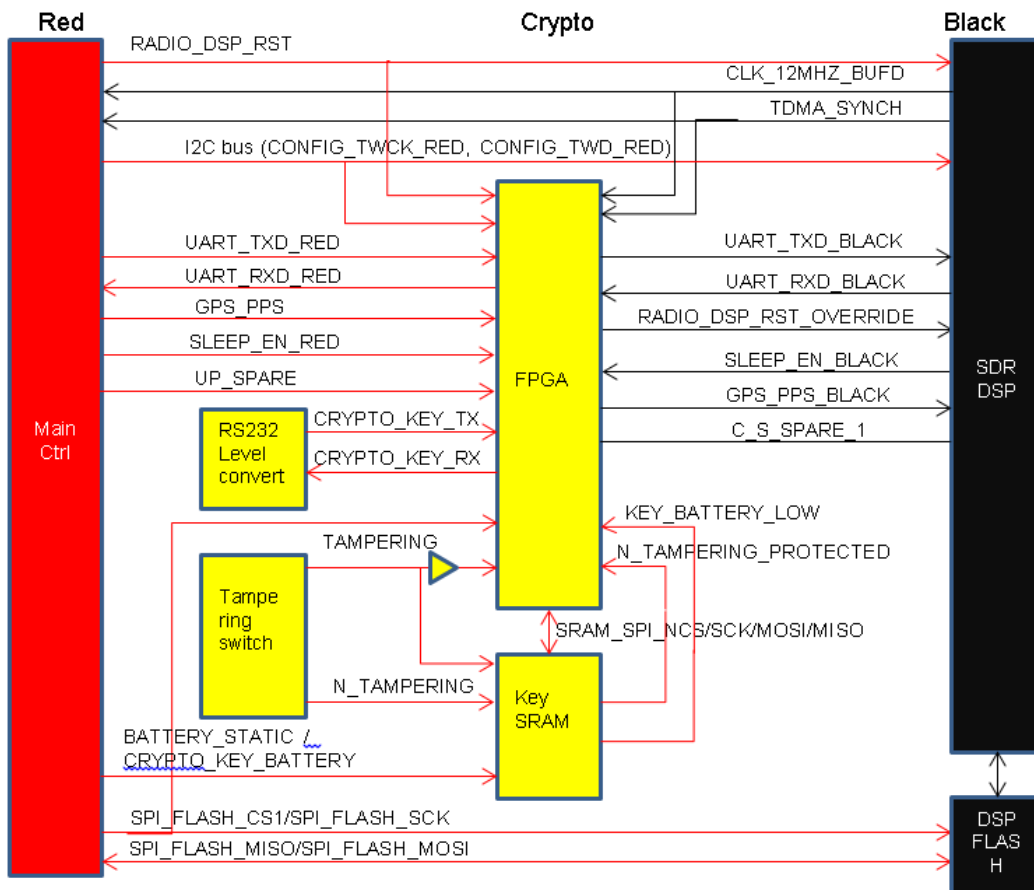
Red

Crypto

Black

RADIO_DSP_RST

CLK_12MHZ_BUFD

TDMA_SYNCH

I2C bus (CONFIG_TWCK_RED, CONFIG_TWD_RED)

UART_TXD_RED

UART_RXD_RED

GPS_PPS

SLEEP_EN_RED

UP_SPARE

UART_TXD_BLACK

UART_RXD_BLACK

RADIO_DSP_RST_OVERRIDE

SLEEP_EN_BLACK

GPS_PPS_BLACK

C_S_SPARE_1

FPGA

SDR DSP

Main Ctrl

RS232 Level convert

CRYPTO_KEY_TX

CRYPTO_KEY_RX

KEY_BATTERY_LOW

TAMPERING

N_TAMPERING_PROTECTED

Tampe ring switch

SRAM_SPI_NCS/SCK/MOSI/MISO

N_TAMPERING

Key SRAM

BATTERY_STATIC / CRYPTO_KEY_BATTERY

SPI_FLASH_CS1/SPI_FLASH_SCK

SPI_FLASH_MISO/SPI_FLASH_MOSI

DSP FLAS H